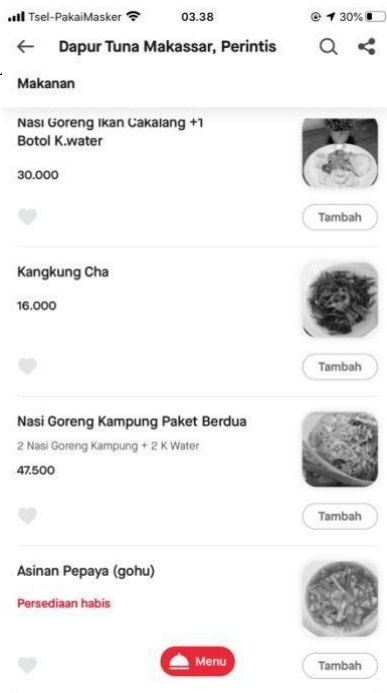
Tsel-PakaiMasker 03.38 30%

Dapur Tuna Makassar, Perintis

Makanan

Nasi Goreng Ikan Cakalang +1 Botol K.water

30.000

Tambah

Kangkung Cha

16.000

Tambah

Nasi Goreng Kampung Paket Berdua

2 Nasi Goreng Kampung + 2 K Water

47.500

Tambah

Asinan Pepaya (gohu)

Persediaan habis

Menu

Tambah